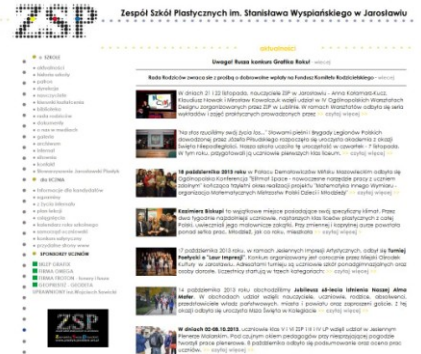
ZSP

Zespół Szkół Plastycznych im. Stanisława Wyspiańskiego w Jarosławiu

o SZKOLE
aktualności
historia szkoły
patron
dyrekcja
nauczyciele
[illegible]
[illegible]
rada rodziców
dokumenty
o nas w mediach
galeria
archiwum
kontakt
absolwenci
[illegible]
Stowarzyszenie Jarosławski Plastyk

dla UCZNIA
Informacje dla kandydatów
egzaminy
z życia szkoły
plan lekcji
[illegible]
kalendarz roku szkolnego
samorząd uczniowski
konkursy
kółka zainteresowań
przydatne strony www

SPONSORZY UCZNIÓW
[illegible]
FIRMA OMEGA
FIRMA TRITON
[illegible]
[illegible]

ZSP

aktualności

Uwaga! Rusza konkurs Grafika Roku! ... więcej

Rada Rodziców zwraca się z prośbą o dobrowolne wpłaty na Fundusz Komitetu Rodzicielskiego ... więcej

W dniach 21 i 22 listopada, nauczyciele ZSP w Jarosławiu - Anna Kołomańska, Klaudiusz Nowak i Mirosław Kowalczuk wzięli udział w IV Ogólnopolskich Warsztatach Graficznych zorganizowanych przez ZSP w Lublinie. W ramach warsztatów odbyła się seria wykładów i zajęć praktycznych prowadzonych przez ... czytaj więcej

"Na złość wszystkim wróg życia los..." Słowami piosenki Brygady Legionów Polskich obchodziliśmy przez Józefa Piłsudskiego rocznicę odzyskania przez Polskę niepodległości ... w święto Niepodległości. Nasza szkoła ... czytaj więcej

18 października 2013 roku w Polskim Domu ... Polska odbyła się ... Konferencja "Bliżnie Polskie" ... "Matematyka innego Wymiaru ... Matematycznych Polskie Dzieci i Młodzieży ... czytaj więcej

Kazimierz Biskup! To wyjątkowe miejsce ... na Polskim ... czytaj więcej

17 października 2013 roku, w ramach ... odbył się Turniej Poetycki "... Lauri Ingenii" ... czytaj więcej

14 października 2013 roku obchodziliśmy Jubileusz 60-lecia istnienia Naszej Alma Mater ... czytaj więcej

W dniach 02-08.10.2013 ... czytaj więcej